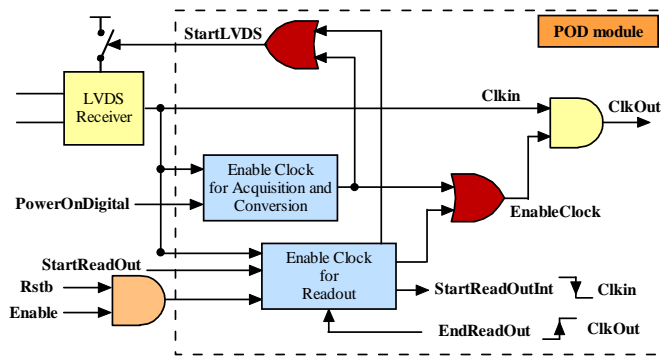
POD module

StartLVDS

LVDS Receiver

Clkin

ClkOut

Enable Clock for Acquisition and Conversion

PowerOnDigital

EnableClock

StartReadOut

Enable Clock for Readout

Rstb

Enable

StartReadOutInt

Clkin

EndReadOut

ClkOut